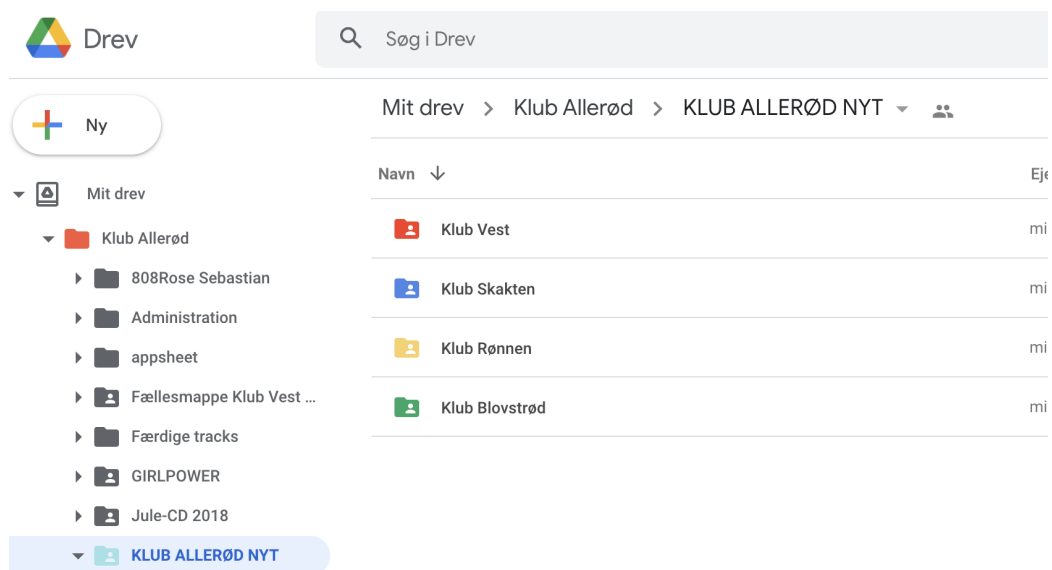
Drev

Søg i Drev

Ny

Mit drev

Klub Allerød

808Rose Sebastian

Administration

appsheet

Fællesmappe Klub Vest ...

Færdige tracks

GIRLPOWER

Jule-CD 2018

KLUB ALLERØD NYT

Mit drev > Klub Allerød > KLUB ALLERØD NYT

| Navn | Eje |
|---|---|
| Klub Vest | mi |
| Klub Skakten | mi |
| Klub Rønnen | mi |
| Klub Blovstrød | mi |